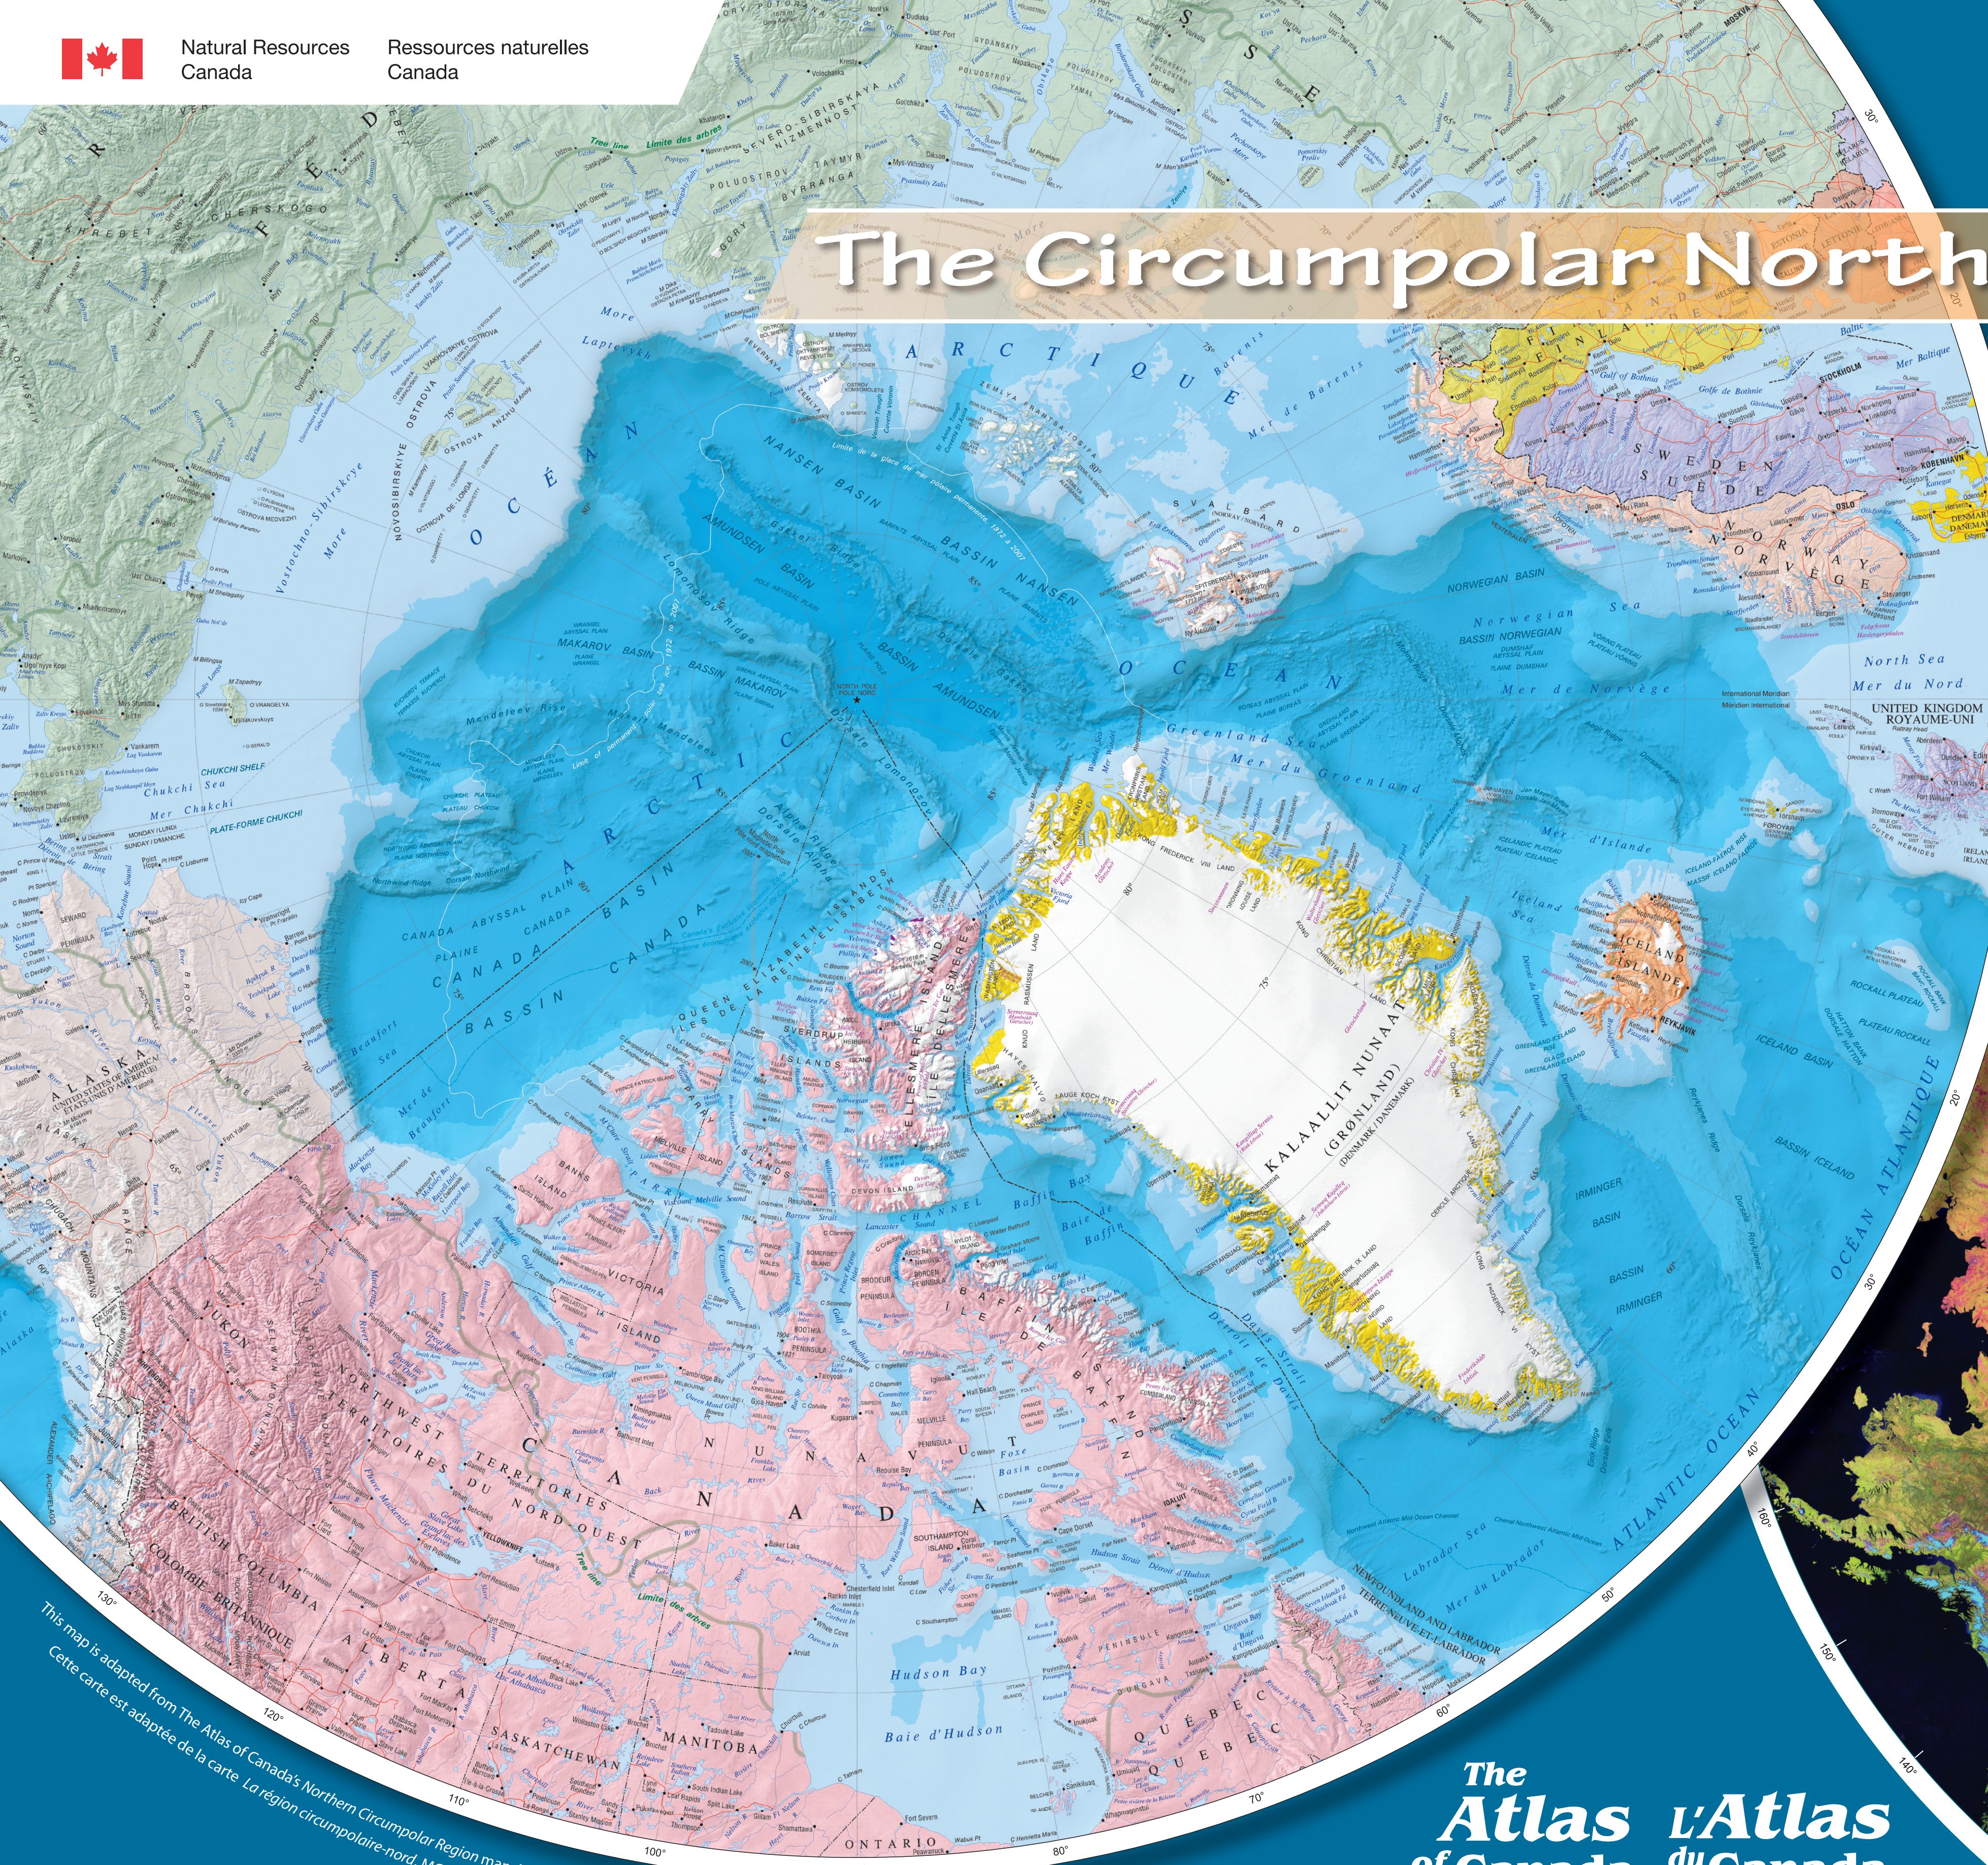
Natural Resources Canada
Ressources naturelles Canada

The Circumpolar North

ARCTIC OCEAN
OCÉAN ARCTIQUE

NANSEN BASIN
BASSIN NANSEN
AMUNDSEN BASIN
BASSIN AMUNDSEN
MAKAROV BASIN
BASSIN MAKAROV
CANADA ABYSSAL PLAIN
PLAINE ABYSSALE CANADA
CANADA BASIN
BASSIN CANADA

Mer de Barents
SVALBARD
NORWEGIAN BASIN
BASSIN NORVÉGIEN
Norwegian Sea
Mer de Norvège
Greenland Sea
Mer du Groenland
North Sea
Mer du Nord
UNITED KINGDOM
ROYAUME-UNI
SWEDEN
SUÈDE
NORWAY
NORVÈGE
FINLAND
ICELAND
ISLANDE
Iceland Sea
Mer d'Islande
ICELAND BASIN
BASSIN ICELAND
IRMINGER BASIN
BASSIN IRMINGER
ATLANTIC OCEAN
OCÉAN ATLANTIQUE

KALAALLIT NUNAAT
(GRØNLAND)
(DENMARK / DANEMARK)

Baffin Bay
Baie de Baffin
Davis Strait
Détroit de Davis
Labrador Sea
Mer du Labrador
NEWFOUNDLAND AND LABRADOR
TERRE-NEUVE-ET-LABRADOR

QUEEN ELIZABETH ISLANDS
ÎLES DE LA REINE-ÉLISABETH
ELLESMERE ISLAND
VICTORIA ISLAND
BAFFIN ISLAND
BANKS ISLAND

CANADA
NUNAVUT
NORTHWEST TERRITORIES
TERRITOIRES DU NORD-OUEST
YUKON
BRITISH COLUMBIA
COLOMBIE-BRITANNIQUE
ALBERTA
SASKATCHEWAN
MANITOBA
ONTARIO
QUÉBEC
Hudson Bay
Baie d'Hudson
SOUTHAMPTON ISLAND

Beaufort Sea
Mer de Beaufort
ALASKA
UNITED STATES OF AMERICA
ÉTATS-UNIS D'AMÉRIQUE
Chukchi Sea
Mer Chukchi
CHUKCHI SHELF
Vostochno-Sibirskoye More
Laptev More

RUSSIAN FEDERATION
Tree line
Limite des arbres

This map is adapted from The Atlas of Canada's Northern Circumpolar Region map
Cette carte est adaptée de la carte La région circumpolaire-nord

The Atlas of Canada
L'Atlas du Canada